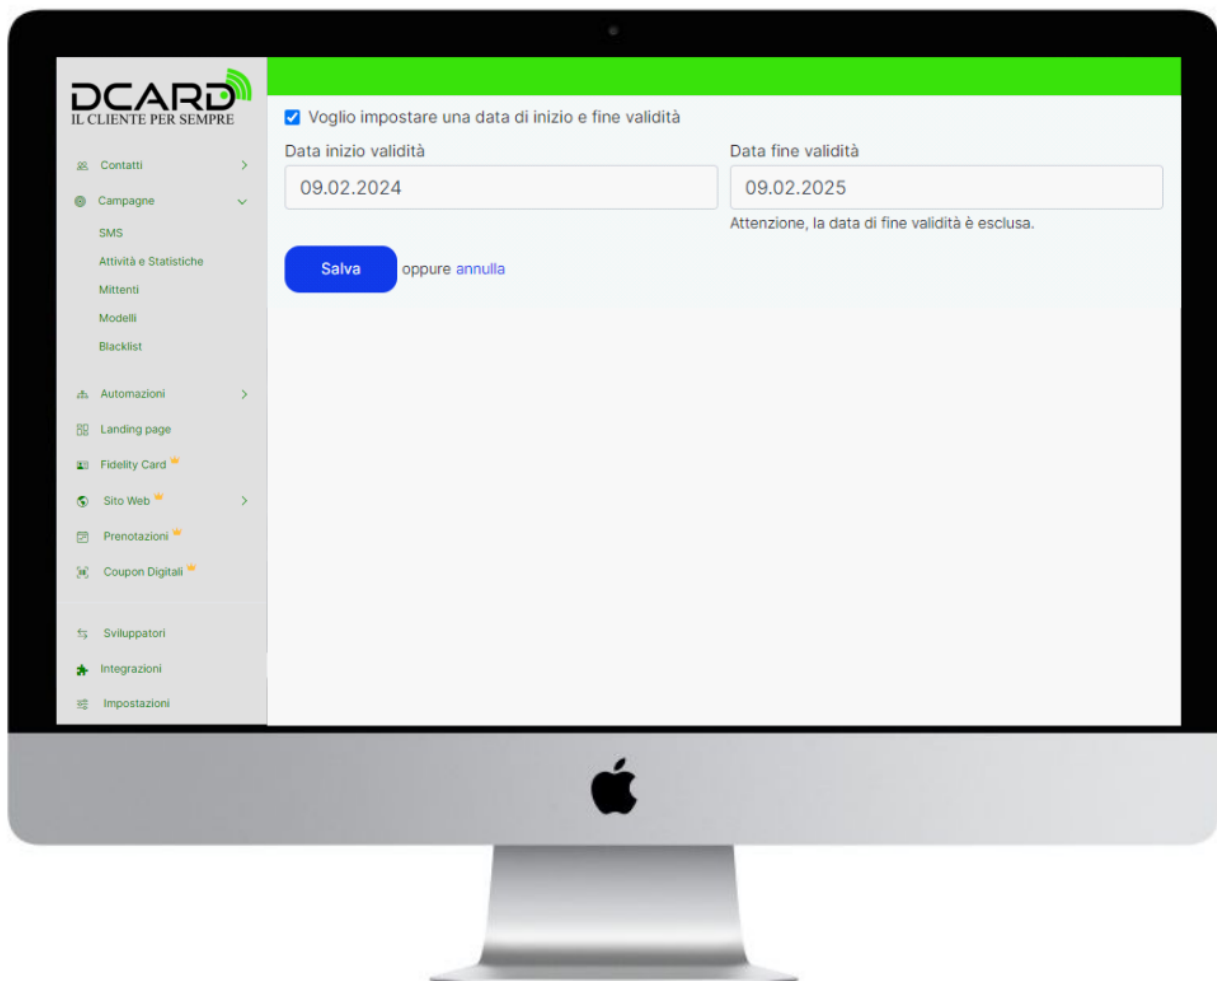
DCARD
IL CLIENTE PER SEMPRE

Contatti
Campagne
SMS
Attività e Statistiche
Mittenti
Modelli
Blacklist
Automazioni
Landing page
Fidelity Card
Sito Web
Prenotazioni
Coupon Digitali
Sviluppatori
Integrazioni
Impostazioni

Voglio impostare una data di inizio e fine validità

Data inizio validità
09.02.2024

Data fine validità
09.02.2025
Attenzione, la data di fine validità è esclusa.

Salva oppure annulla